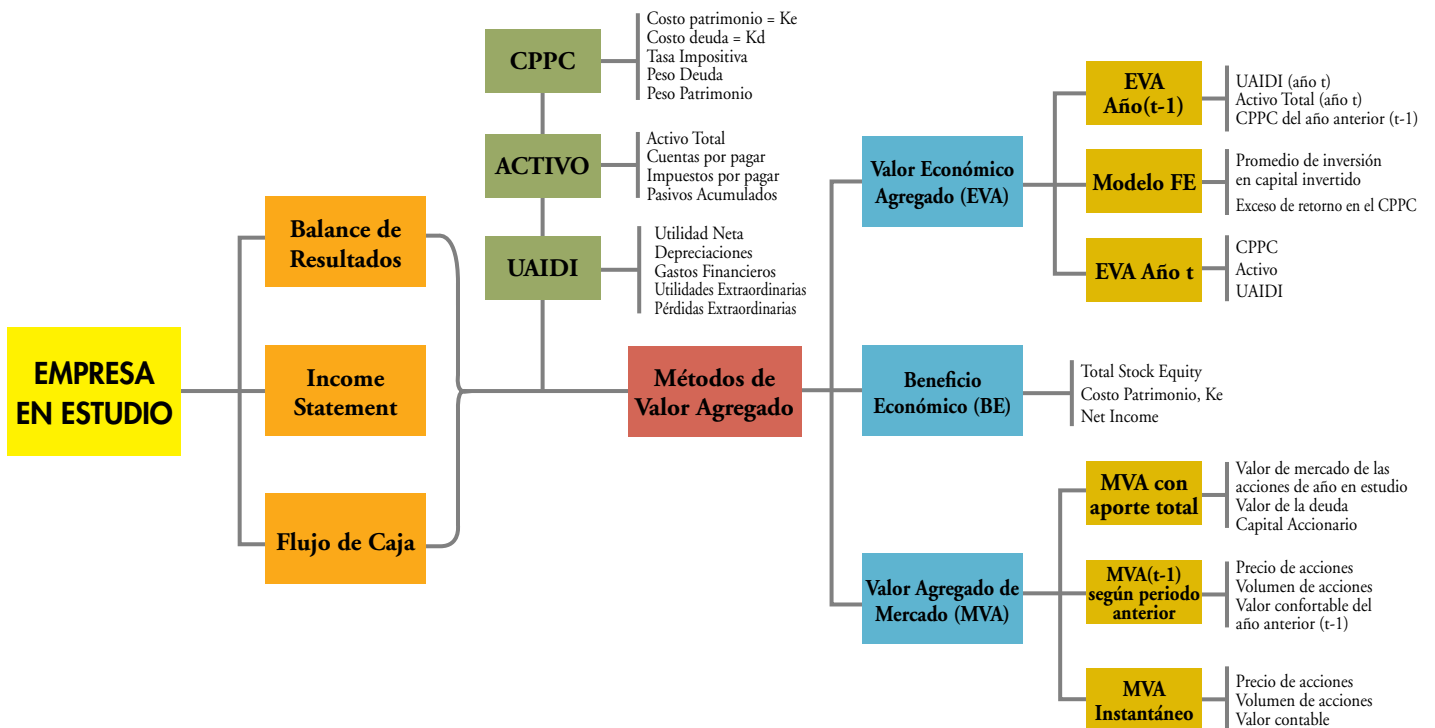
EMPRESA EN ESTUDIO

Balance de Resultados

Income Statement

Flujo de Caja

CPPC
Costo patrimonio = Ke
Costo deuda = Kd
Tasa Impositiva
Peso Deuda
Peso Patrimonio

ACTIVO
Activo Total
Cuentas por pagar
Impuestos por pagar
Pasivos Acumulados

UAIDI
Utilidad Neta
Depreciaciones
Gastos Financieros
Utilidades Extraordinarias
Pérdidas Extraordinarias

Métodos de Valor Agregado

Valor Económico Agregado (EVA)

EVA Año(t-1)
UAIDI (año t)
Activo Total (año t)
CPPC del año anterior (t-1)

Modelo FE
Promedio de inversión en capital invertido
Exceso de retorno en el CPPC

EVA Año t
CPPC
Activo
UAIDI

Beneficio Económico (BE)
Total Stock Equity
Costo Patrimonio, Ke
Net Income

Valor Agregado de Mercado (MVA)

MVA con aporte total
Valor de mercado de las acciones de año en estudio
Valor de la deuda
Capital Accionario

MVA(t-1) según periodo anterior
Precio de acciones
Volumen de acciones
Valor confortable del año anterior (t-1)

MVA Instantáneo
Precio de acciones
Volumen de acciones
Valor contable